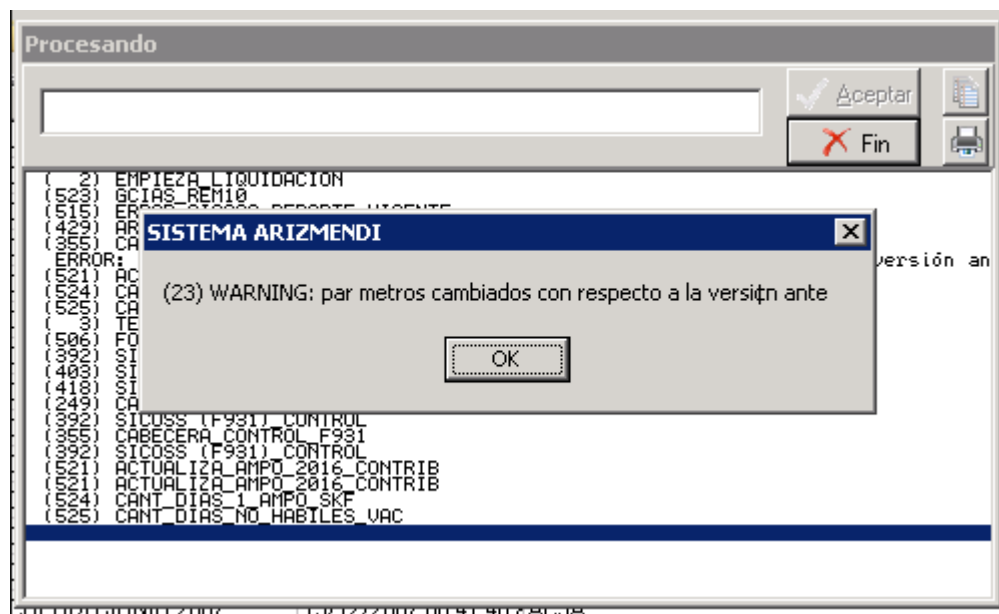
Procesando

Aceptar

Fin

( 2) EMPIEZA_LIQUIDACION
(523) GCIAS_REM10
(515) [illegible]
(429) AR
(355) CA
ERROR: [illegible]versión an
(521) AC
(524) CA
(525) CA
( 3) TE
(506) FO
(392) SI
(403) SI
(418) SI
(249) CA
(392) SICOSS (F931) CONTROL
(355) CABECERA_CONTROL_F931
(392) SICOSS (F931) CONTROL
(521) ACTUALIZA_AMPO_2016_CONTRIB
(521) ACTUALIZA_AMPO_2016_CONTRIB
(524) CANT_DIAS_1_AMPO_SKF
(525) CANT_DIAS_NO_HABILES_VAC

SISTEMA ARIZMENDI

(23) WARNING: par metros cambiados con respecto a la versiçn ante

OK

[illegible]